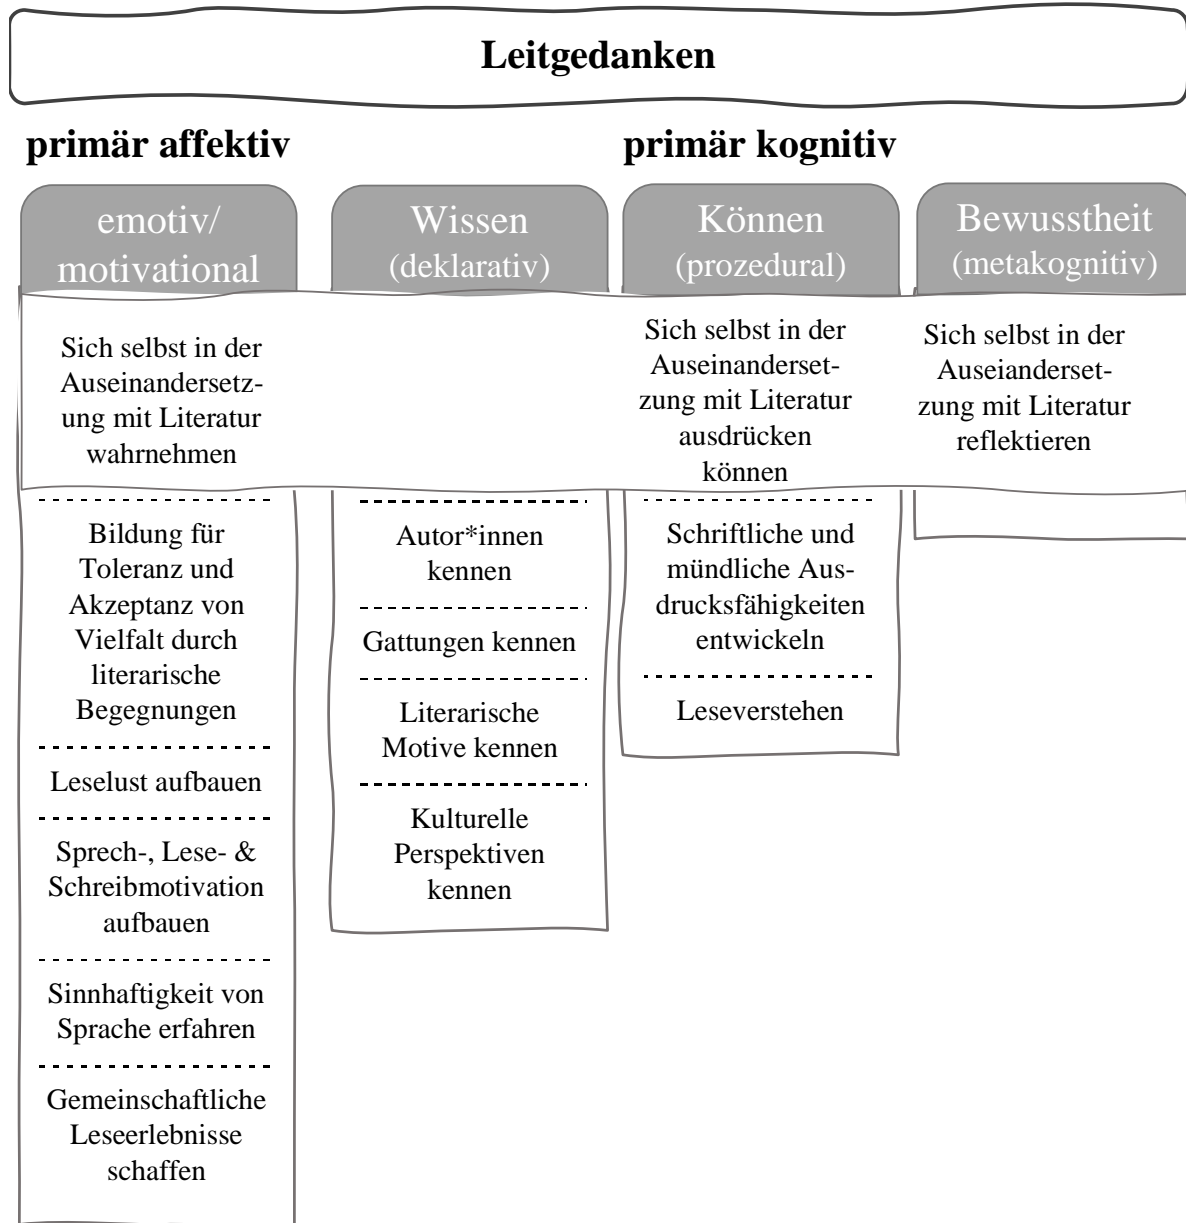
Leitgedanken

primär affektiv

primär kognitiv

emotiv/ motivational

Wissen (deklarativ)

Können (prozedural)

Bewusstheit (metakognitiv)

Sich selbst in der Auseinandersetzung mit Literatur wahrnehmen

Sich selbst in der Auseinandersetzung mit Literatur ausdrücken können

Sich selbst in der Auseinandersetzung mit Literatur reflektieren

Bildung für Toleranz und Akzeptanz von Vielfalt durch literarische Begegnungen

Leselust aufbauen

Sprech-, Lese- & Schreibmotivation aufbauen

Sinnhaftigkeit von Sprache erfahren

Gemeinschaftliche Leseerlebnisse schaffen

Autor*innen kennen

Gattungen kennen

Literarische Motive kennen

Kulturelle Perspektiven kennen

Schriftliche und mündliche Ausdrucksfähigkeiten entwickeln

Leseverstehen